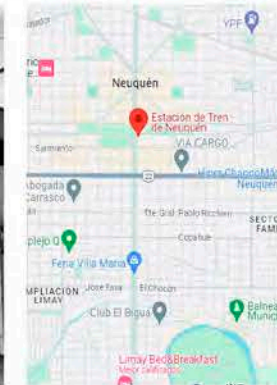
YPF
Neuquén
Estación de Tren de Neuquén
Sarmiento
VIA CARGO
Hiper ChangoMás Neuquén
Abogada Carrasco
Pte. Gral. Pablo Riccheri
SECTOR FAM
Copahue
plejo O
Feria Villa María
AMPLIACION LIMAY
José Fava
El Chocón
Club El Biguá
Balnea Munici
Limay Bed&Breakfast
Mejor calificado